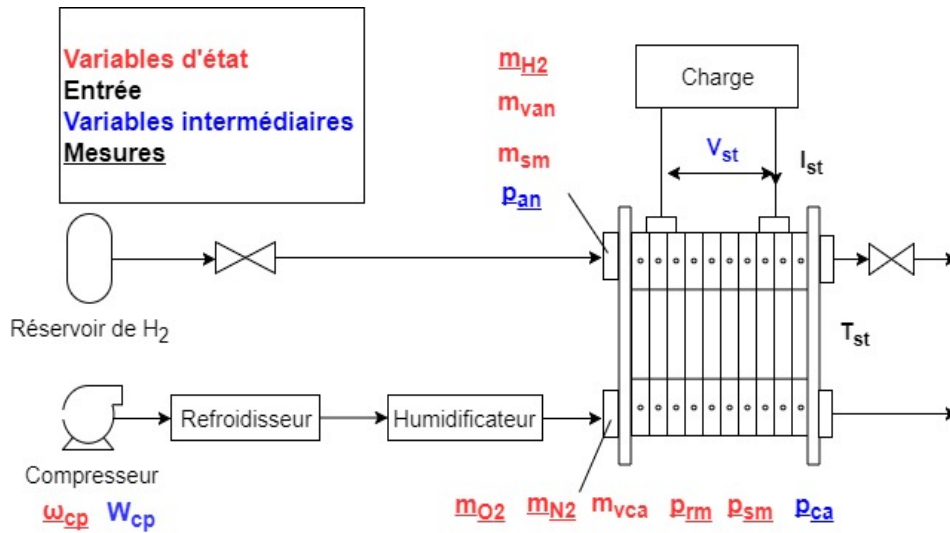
Variables d'état
Entrée
Variables intermédiaires
Mesures

$\underline{m_{H2}}$
$m_{van}$
$m_{sm}$
$\underline{p_{an}}$

Charge

$V_{st}$

$I_{st}$

Réservoir de H$_2$

$T_{st}$

Compresseur

Refroidisseur

Humidificateur

$\underline{\omega_{cp}}$ $W_{cp}$

$\underline{m_{O2}}$ $\underline{m_{N2}}$ $m_{vca}$ $\underline{p_{rm}}$ $\underline{p_{sm}}$ $\underline{p_{ca}}$